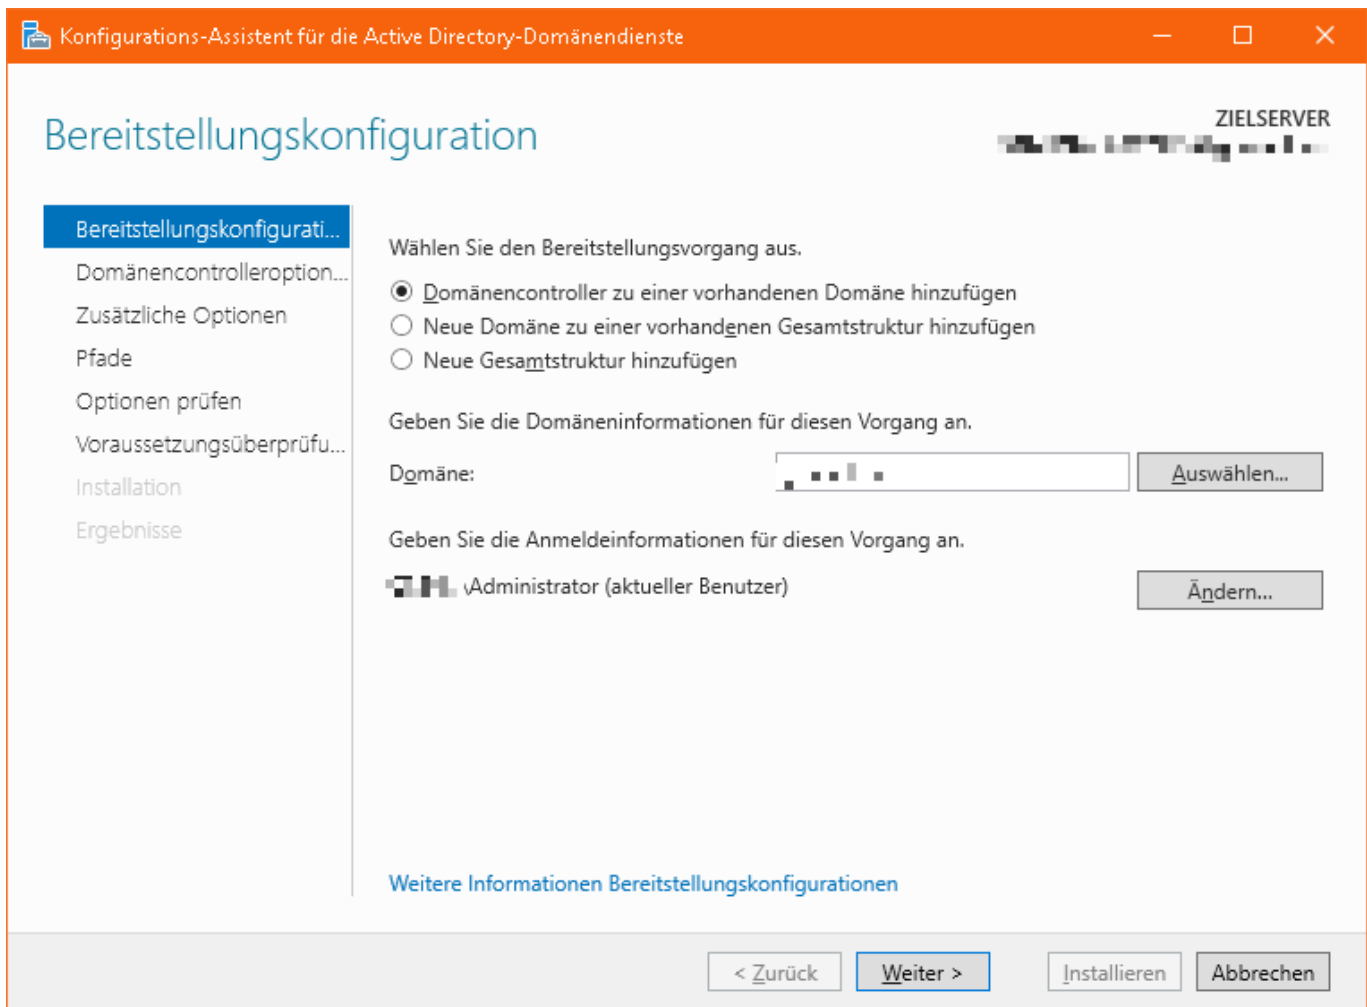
Konfigurations-Assistent für die Active Directory-Domänendienste

Bereitstellungskonfiguration

ZIELSERVER
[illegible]

Bereitstellungskonfigurati...
Domänencontrolleroption...
Zusätzliche Optionen
Pfade
Optionen prüfen
Voraussetzungsüberprüfu...
Installation
Ergebnisse

Wählen Sie den Bereitstellungsvorgang aus.

Domänencontroller zu einer vorhandenen Domäne hinzufügen
Neue Domäne zu einer vorhandenen Gesamtstruktur hinzufügen
Neue Gesamtstruktur hinzufügen

Geben Sie die Domäneninformationen für diesen Vorgang an.

Domäne: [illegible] Auswählen...

Geben Sie die Anmeldeinformationen für diesen Vorgang an.

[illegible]\Administrator (aktueller Benutzer) Ändern...

Weitere Informationen Bereitstellungskonfigurationen

< Zurück Weiter > Installieren Abbrechen